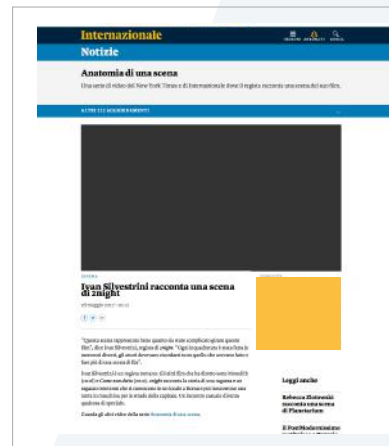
Internazionale

Notizie

Anatomia di una scena

Una serie di video del New York Times e di Internazionale dove il regista racconta una scena del suo film.

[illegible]

Ivan Silvestrini racconta una scena di 2night

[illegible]

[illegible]

Leggi anche

Rebecca Zlotowski racconta una scena di Planetarium

Il PostModernismo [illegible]